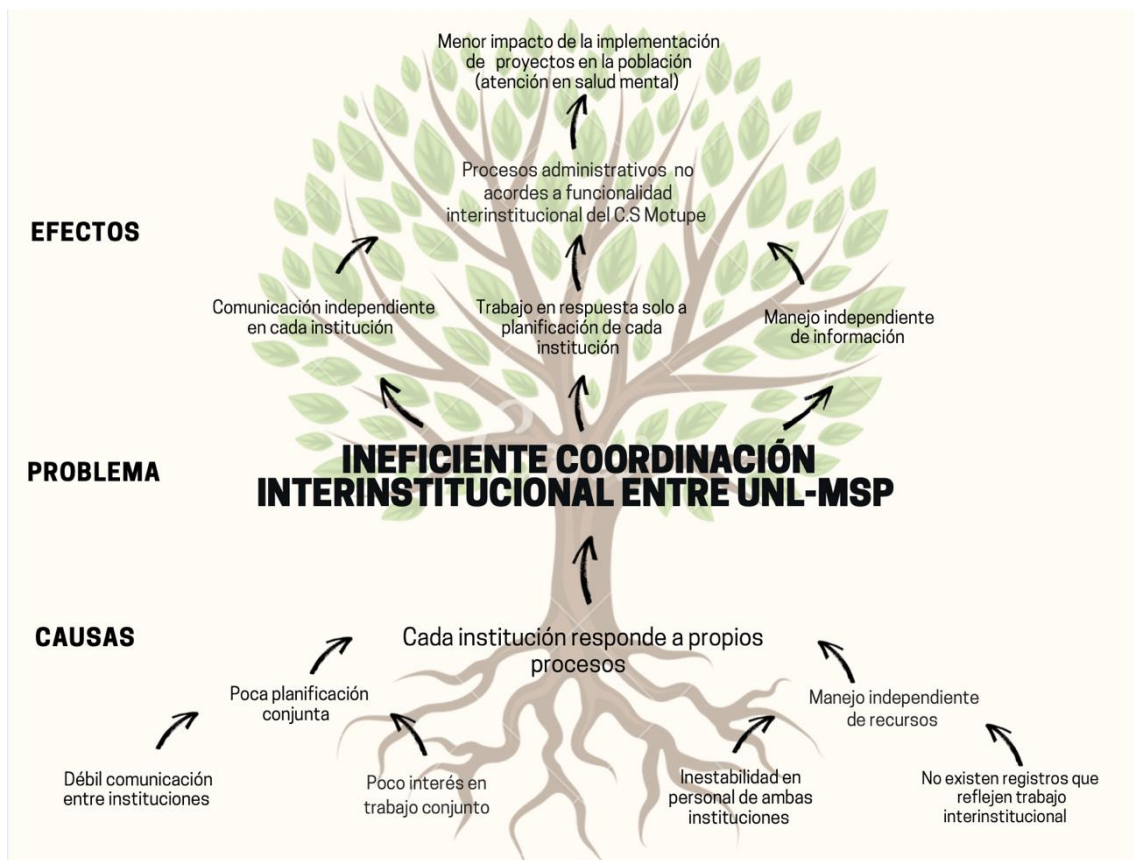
Menor impacto de la implementación de proyectos en la población (atención en salud mental)

Procesos administrativos no acordes a funcionalidad interinstitucional del C.S Motupe

EFECTOS

Comunicación independiente en cada institución

Trabajo en respuesta solo a planificación de cada institución

Manejo independiente de información

PROBLEMA

INEFICIENTE COORDINACIÓN INTERINSTITUCIONAL ENTRE UNL-MSP

CAUSAS

Cada institución responde a propios procesos

Poca planificación conjunta

Manejo independiente de recursos

Débil comunicación entre instituciones

Poco interés en trabajo conjunto

Inestabilidad en personal de ambas instituciones

No existen registros que reflejen trabajo interinstitucional